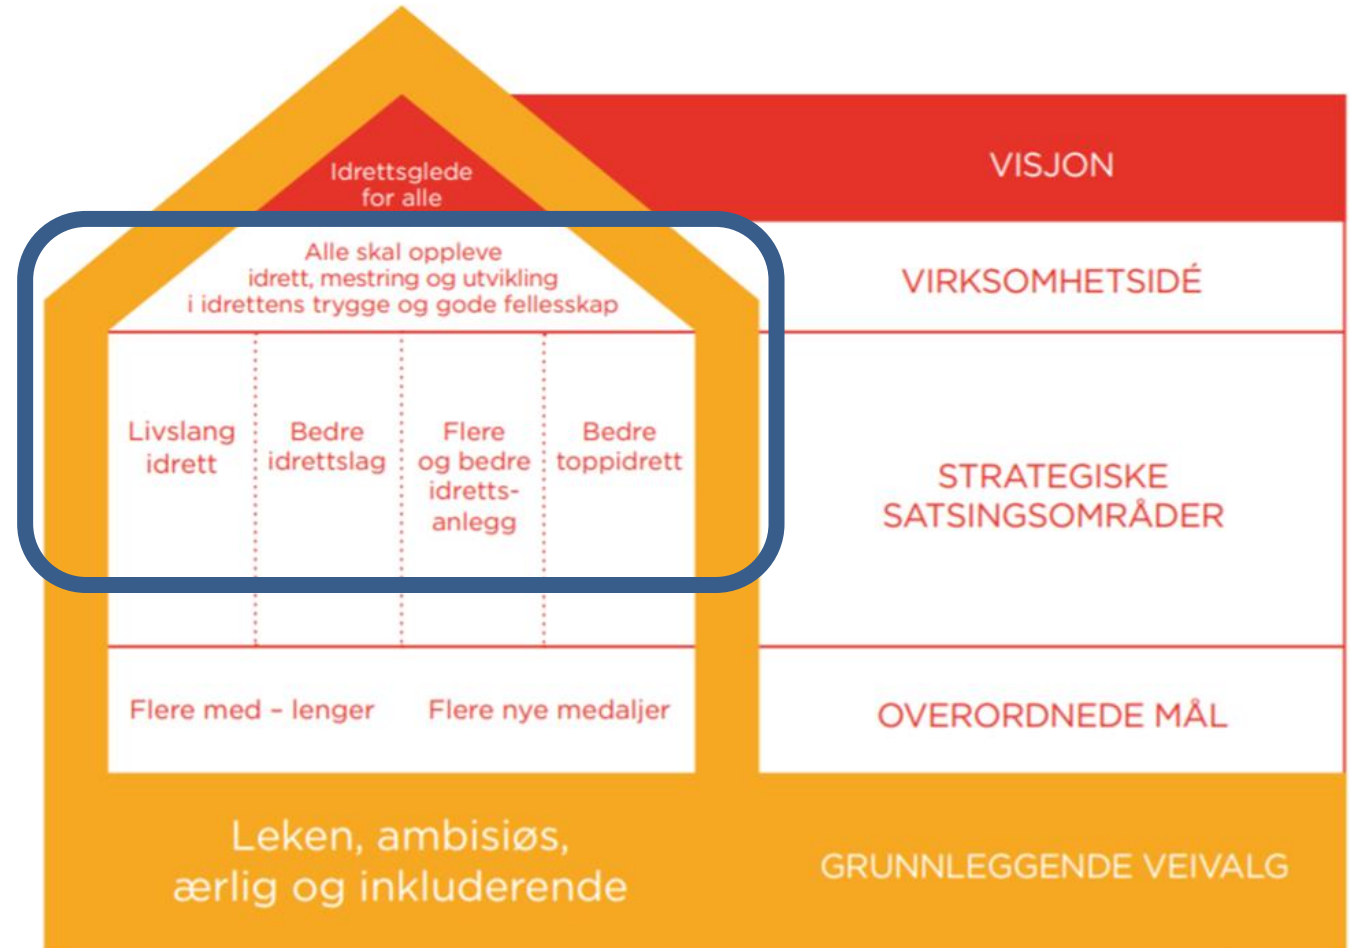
Idrettsglede for alle

VISJON

Alle skal oppleve idrett, mestring og utvikling i idrettens trygge og gode fellesskap

VIRKSOMHETSIDÉ

Livslang idrett

Bedre idrettslag

Flere og bedre idretts-anlegg

Bedre toppidrett

STRATEGISKE SATSINGSOMRÅDER

Flere med – lenger

Flere nye medaljer

OVERORDNEDE MÅL

Leken, ambisiøs, ærlig og inkluderende

GRUNNLEGGENDE VEIVALG